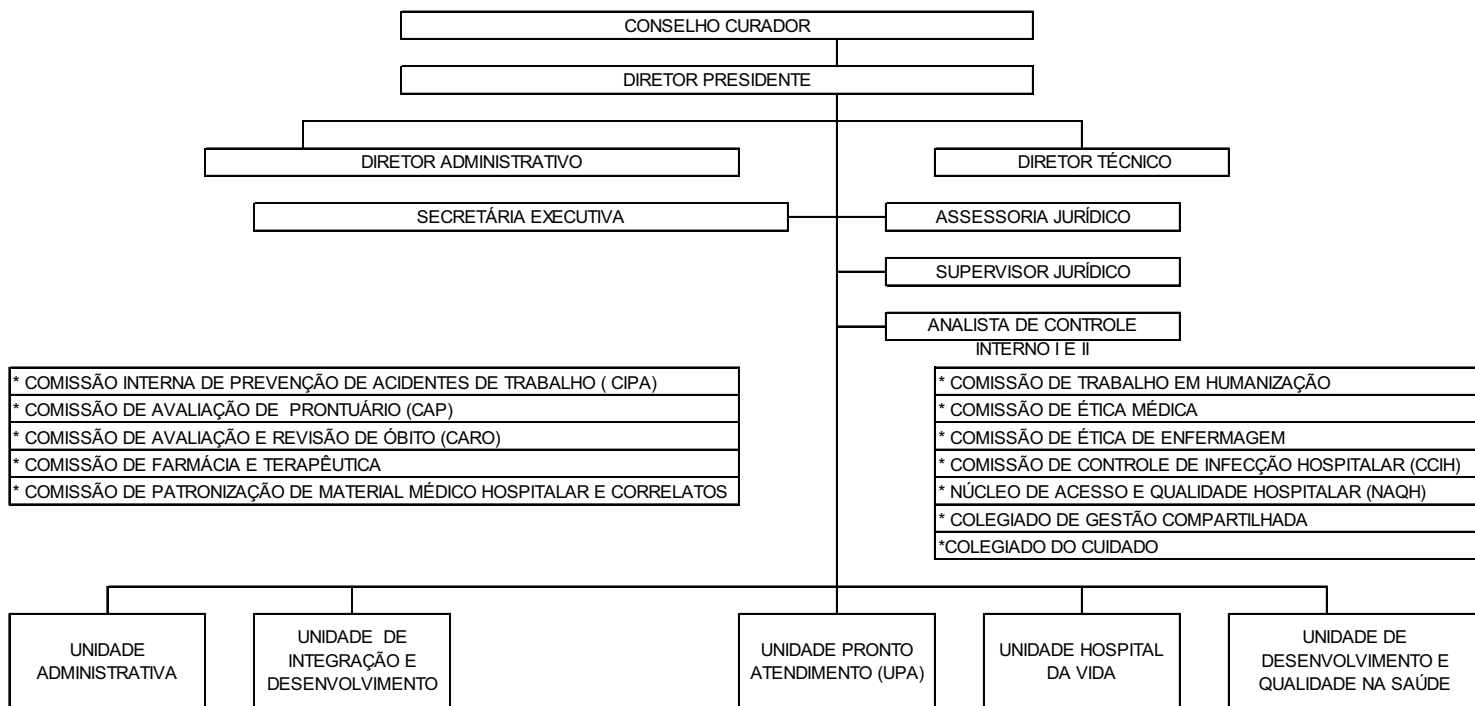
CONSELHO CURADOR

DIRETOR PRESIDENTE

DIRETOR ADMINISTRATIVO

DIRETOR TÉCNICO

SECRETÁRIA EXECUTIVA

ASSESSORIA JURÍDICO

SUPERVISOR JURÍDICO

ANALISTA DE CONTROLE INTERNO I E II

* COMISSÃO INTERNA DE PREVENÇÃO DE ACIDENTES DE TRABALHO ( CIPA)
* COMISSÃO DE AVALIAÇÃO DE PRONTUÁRIO (CAP)
* COMISSÃO DE AVALIAÇÃO E REVISÃO DE ÓBITO (CARO)
* COMISSÃO DE FARMÁCIA E TERAPÊUTICA
* COMISSÃO DE PATRONIZAÇÃO DE MATERIAL MÉDICO HOSPITALAR E CORRELATOS

* COMISSÃO DE TRABALHO EM HUMANIZAÇÃO
* COMISSÃO DE ÉTICA MÉDICA
* COMISSÃO DE ÉTICA DE ENFERMAGEM
* COMISSÃO DE CONTROLE DE INFECÇÃO HOSPITALAR (CCIH)
* NÚCLEO DE ACESSO E QUALIDADE HOSPITALAR (NAQH)
* COLEGIADO DE GESTÃO COMPARTILHADA
*COLEGIADO DO CUIDADO

UNIDADE ADMINISTRATIVA

UNIDADE DE INTEGRAÇÃO E DESENVOLVIMENTO

UNIDADE PRONTO ATENDIMENTO (UPA)

UNIDADE HOSPITAL DA VIDA

UNIDADE DE DESENVOLVIMENTO E QUALIDADE NA SAÚDE